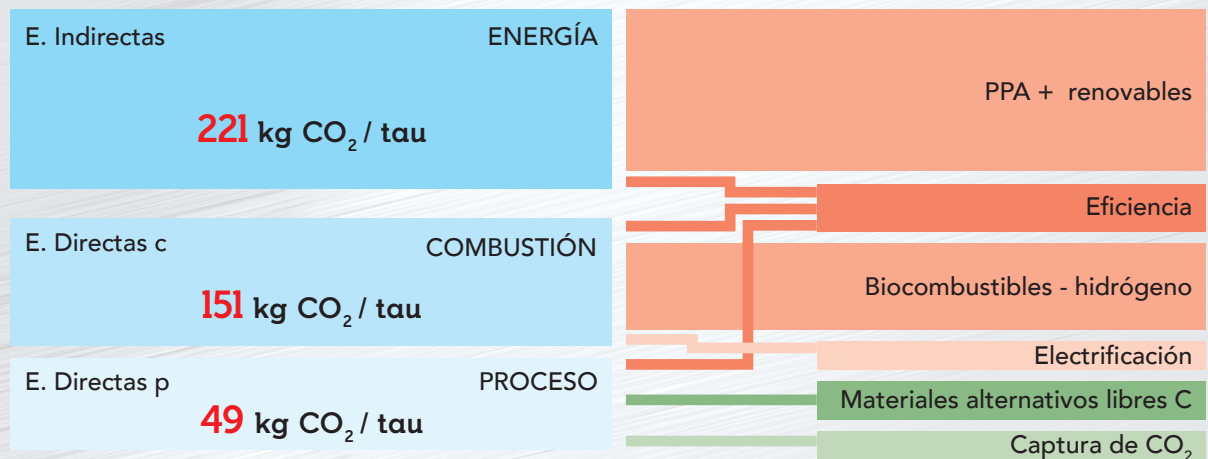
E. Indirectas

ENERGÍA

221 kg $CO_2$ / tau

E. Directas c

COMBUSTIÓN

151 kg $CO_2$ / tau

E. Directas p

PROCESO

49 kg $CO_2$ / tau

PPA + renovables

Eficiencia

Biocombustibles - hidrógeno

Electrificación

Materiales alternativos libres C

Captura de $CO_2$